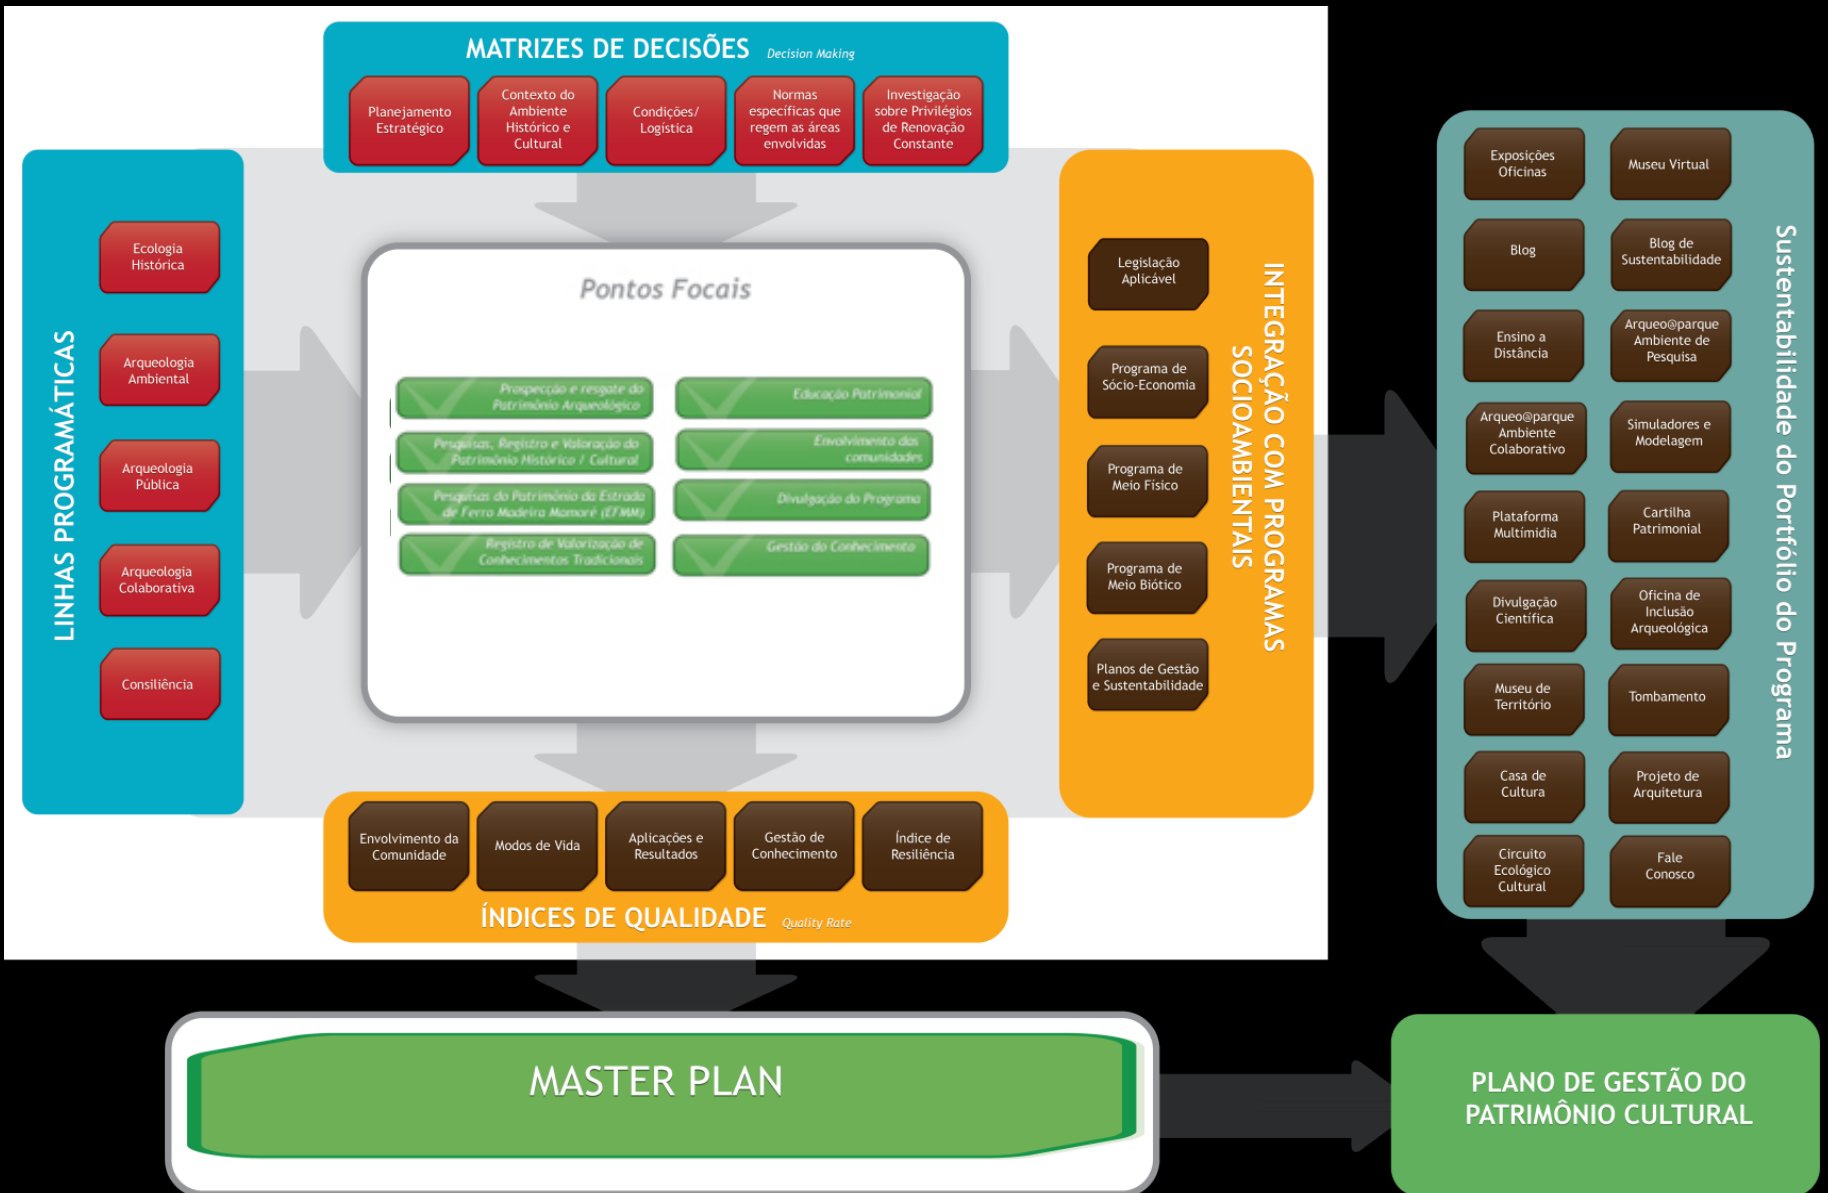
MATRIZES DE DECISÕES Decision Making

Planejamento Estratégico

Contexto do Ambiente Histórico e Cultural

Condições/ Logística

Normas especificas que regem as áreas envolvidas

Investigação sobre Privilégios de Renovação Constante

LINHAS PROGRAMÁTICAS

Ecologia Histórica

Arqueologia Ambiental

Arqueologia Pública

Arqueologia Colaborativa

Consiliência

Pontos Focais

Prospecção e resgate do Patrimônio Arqueológico

Educação Patrimonial

Pesquisas, Registro e Valoração do Patrimônio Histórico / Cultural

Envolvimento das comunidades

Pesquisas do Patrimônio da Estrada de Ferro Madeira Mamoré (EFMM)

Divulgação do Programa

Registro de Valorização de Conhecimentos Tradicionais

Gestão do Conhecimento

INTEGRAÇÃO COM PROGRAMAS SOCIOAMBIENTAIS

Legislação Aplicável

Programa de Sócio-Economia

Programa de Meio Físico

Programa de Meio Biótico

Planos de Gestão e Sustentabilidade

Sustentabilidade do Portfólio do Programa

Exposições Oficinas

Museu Virtual

Blog

Blog de Sustentabilidade

Ensino a Distância

Arqueo@parque Ambiente de Pesquisa

Arqueo@parque Ambiente Colaborativo

Simuladores e Modelagem

Plataforma Multimídia

Cartilha Patrimonial

Divulgação Científica

Oficina de Inclusão Arqueológica

Museu de Território

Tombamento

Casa de Cultura

Projeto de Arquitetura

Circuito Ecológico Cultural

Fale Conosco

Envolvimento da Comunidade

Modos de Vida

Aplicações e Resultados

Gestão de Conhecimento

Índice de Resiliência

ÍNDICES DE QUALIDADE Quality Rate

MASTER PLAN

PLANO DE GESTÃO DO PATRIMÔNIO CULTURAL